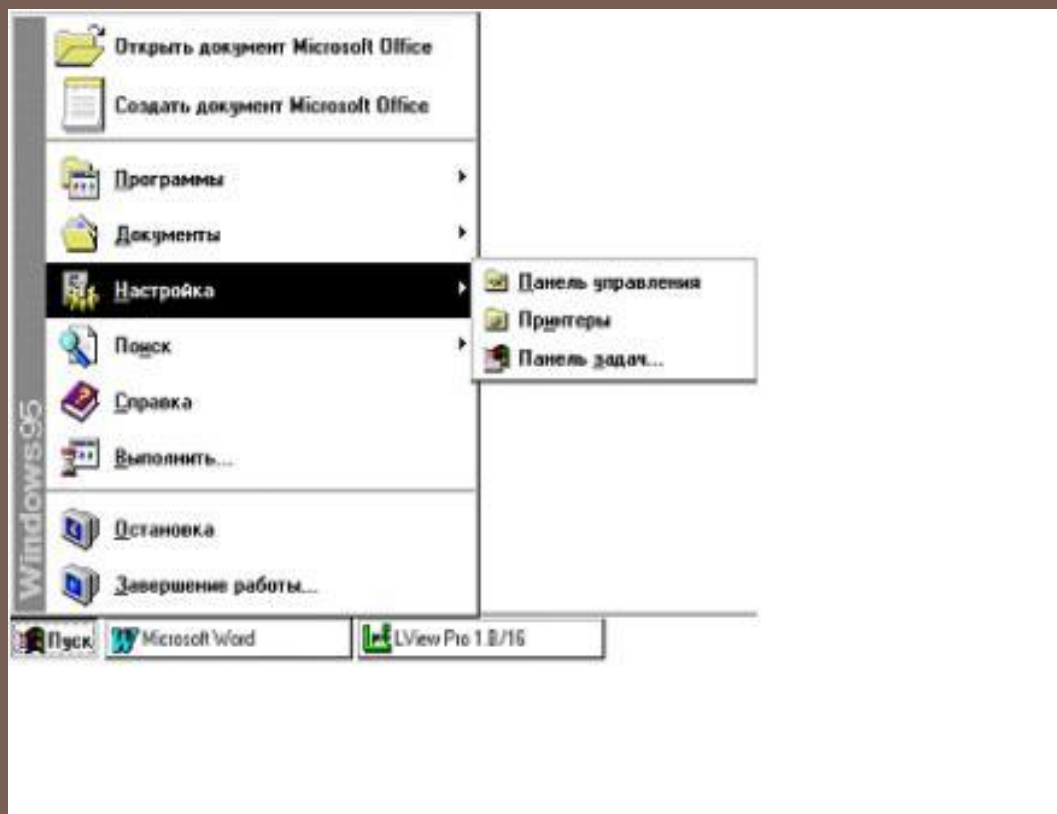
Windows95

Открыть документ Microsoft Office

Создать документ Microsoft Office

Программы

Документы

Настройка

Поиск

Справка

Выполнить...

Остановка

Завершение работы...

Панель управления

Принтеры

Панель задач...

Пуск

Microsoft Word

LView Pro 1.8/16